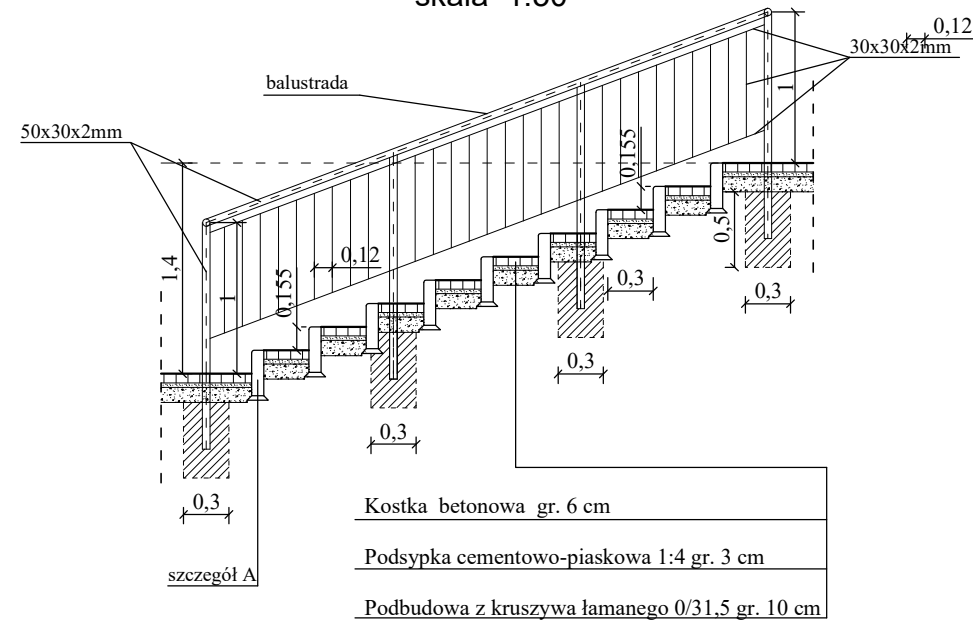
skala 1:50

balustrada

0,12

30x30x2mm

50x30x2mm

1

0,155

1,4

1

0,12

0,155

0,5

0,3

0,3

0,3

0,3

0,3

Kostka betonowa gr. 6 cm

Podsypka cementowo-piaskowa 1:4 gr. 3 cm

szczegół A

Podbudowa z kruszywa łamanego 0/31,5 gr. 10 cm